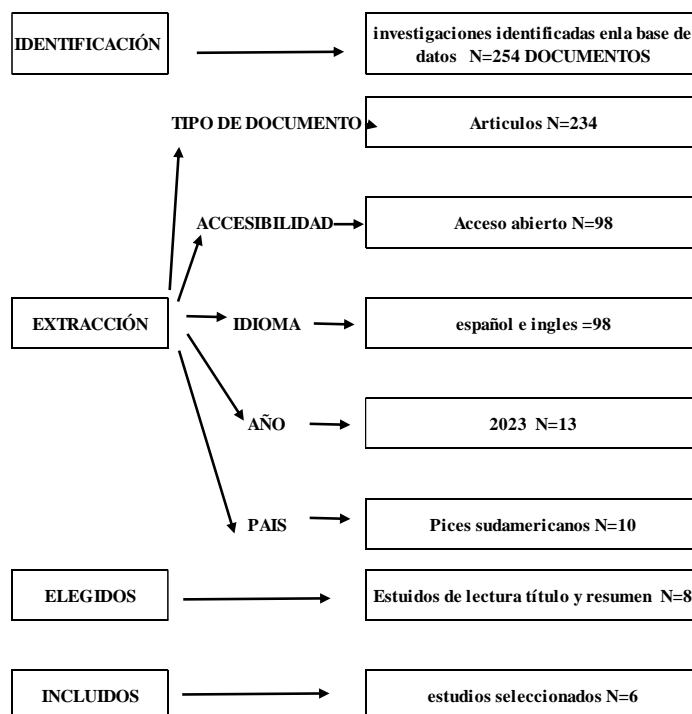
IDENTIFICACIÓN

investigaciones identificadas enla base de datos N=254 DOCUMENTOS

TIPO DE DOCUMENTO

Articulos N=234

ACCESIBILIDAD

Acceso abierto N=98

EXTRACCIÓN

IDIOMA

español e ingles =98

AÑO

2023 N=13

PAIS

Pices sudamericanos N=10

ELEGIDOS

Estuidos de lectura título y resumen N=8

INCLUIDOS

estudios seleccionados N=6